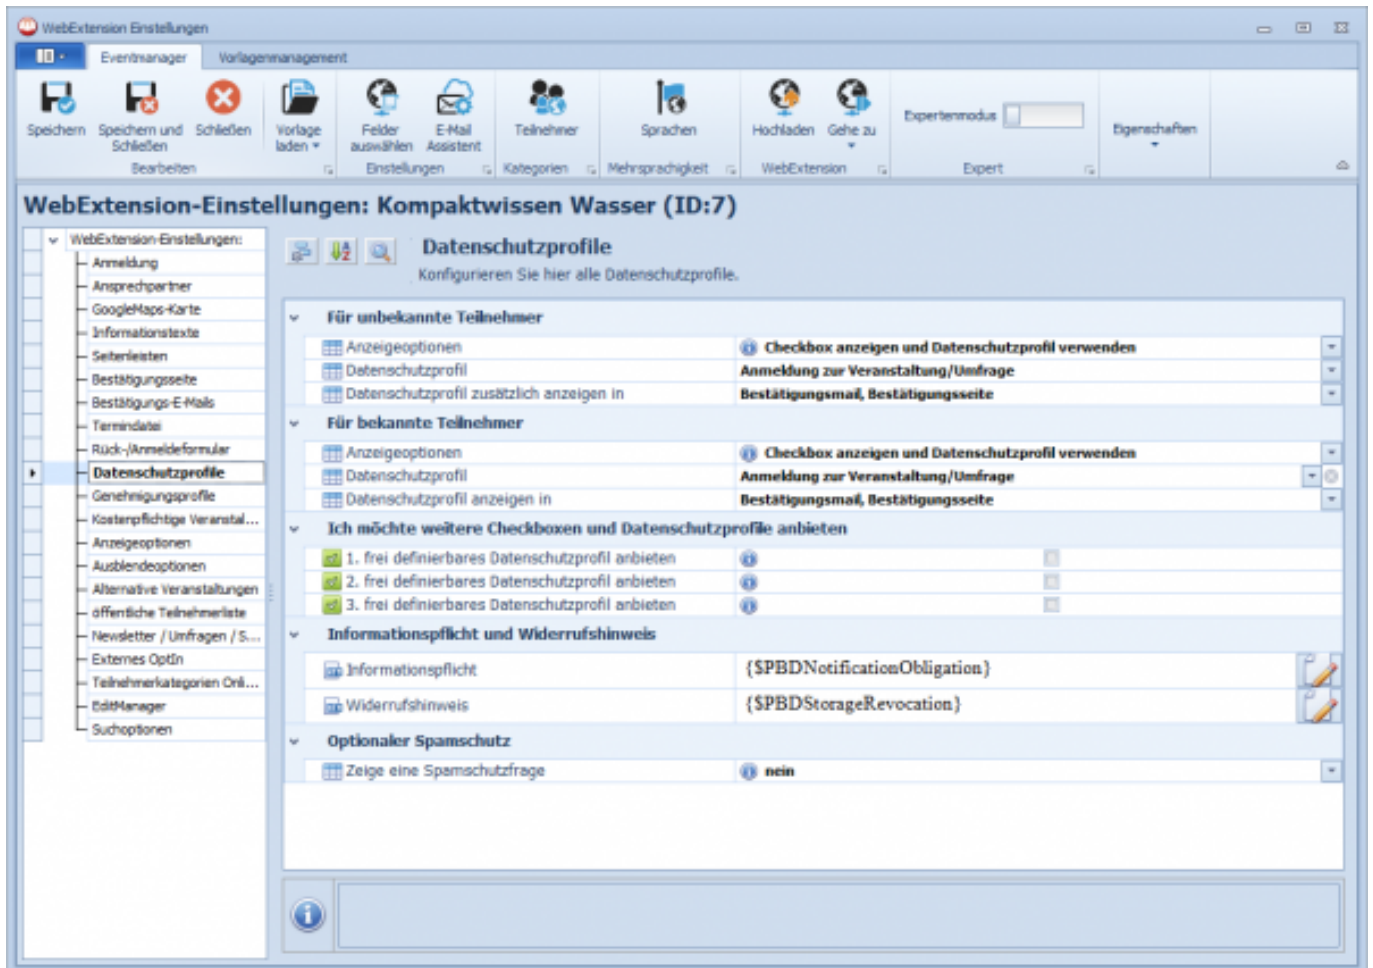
WebExtension Einstellungen

Eventmanager | Vorlagenmanagement

Speichern | Speichern und Schließen | Schließen | Vorlage laden
Bearbeiten
Felder auswählen | E-Mail Assistent
Einstellungen
Teilnehmer
Kategorien
Sprachen
Mehrsprachigkeit
Hochladen | Gehe zu
WebExtension
Expertenmodus
Expert
Eigenschaften

WebExtension-Einstellungen: Kompaktwissen Wasser (ID:7)

WebExtension-Einstellungen:
Anmeldung
Ansprechpartner
GoogleMaps-Karte
Informationstexte
Seitenleisten
Bestätigungsseite
Bestätigungs-E-Mails
Termindatei
Rück-/Anmeldeformular
Datenschutzprofile
Genehmigungsprofile
Kostenpflichtige Veranstal...
Anzeigeoptionen
Ausblendeoptionen
Alternative Veranstaltungen
öffentliche Teilnehmerliste
Newsletter / Umfragen / S...
Externes OptIn
Teilnehmerkategorien Onl...
EditManager
Suchoptionen

Datenschutzprofile
Konfigurieren Sie hier alle Datenschutzprofile.

Für unbekannte Teilnehmer
| | |
|---|---|
| Anzeigeoptionen | Checkbox anzeigen und Datenschutzprofil verwenden |
| Datenschutzprofil | Anmeldung zur Veranstaltung/Umfrage |
| Datenschutzprofil zusätzlich anzeigen in | Bestätigungsmail, Bestätigungsseite |

Für bekannte Teilnehmer
| | |
|---|---|
| Anzeigeoptionen | Checkbox anzeigen und Datenschutzprofil verwenden |
| Datenschutzprofil | Anmeldung zur Veranstaltung/Umfrage |
| Datenschutzprofil anzeigen in | Bestätigungsmail, Bestätigungsseite |

Ich möchte weitere Checkboxen und Datenschutzprofile anbieten
1. frei definierbares Datenschutzprofil anbieten
2. frei definierbares Datenschutzprofil anbieten
3. frei definierbares Datenschutzprofil anbieten

Informationspflicht und Widerrufshinweis
| | |
|---|---|
| Informationspflicht | {$PBDNotificationObligation} |
| Widerrufshinweis | {$PBDStorageRevocation} |

Optionaler Spamschutz
| | |
|---|---|
| Zeige eine Spamschutzfrage | nein |